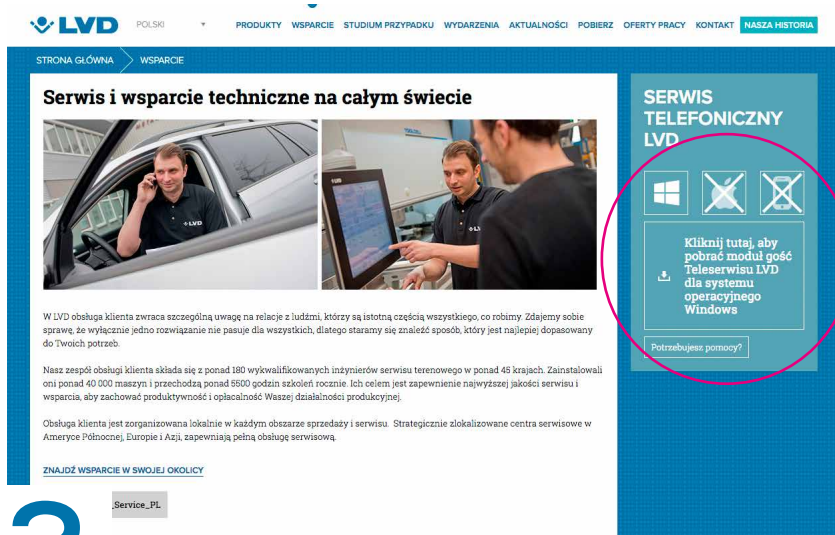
LVD POLSKI PRODUKTY WSPARCIE STUDIUM PRZYPADKU WYDARZENIA AKTUALNOŚCI POBIERZ OFERTY PRACY KONTAKT NASZA HISTORIA

STRONA GŁÓWNA WSPARCIE

Serwis i wsparcie techniczne na całym świecie

W LVD obsługa klienta zwraca szczególną uwagę na relacje z ludźmi, którzy są istotną częścią wszystkiego, co robimy. Zdajemy sobie sprawę, że wyłącznie jedno rozwiązanie nie pasuje dla wszystkich, dlatego staramy się znaleźć sposób, który jest najlepiej dopasowany do Twoich potrzeb.

Nasz zespół obsługi klienta składa się z ponad 180 wykwalifikowanych inżynierów serwisu terenowego w ponad 45 krajach. Zainstalowali oni ponad 40 000 maszyn i przechodzą ponad 5500 godzin szkoleń rocznie. Ich celem jest zapewnienie najwyższej jakości serwisu i wsparcia, aby zachować produktywność i opłacalność Waszej działalności produkcyjnej.

Obsługa klienta jest zorganizowana lokalnie w każdym obszarze sprzedaży i serwisu. Strategicznie zlokalizowane centra serwisowe w Ameryce Północnej, Europie i Azji, zapewniają pełną obsługę serwisową.

ZNAJDŹ WSPARCIE W SWOJEJ OKOLICY

_Service_PL

SERWIS TELEFONICZNY LVD

Kliknij tutaj, aby pobrać moduł gość Teleserwisu LVD dla systemu operacyjnego Windows

Potrzebujesz pomocy?